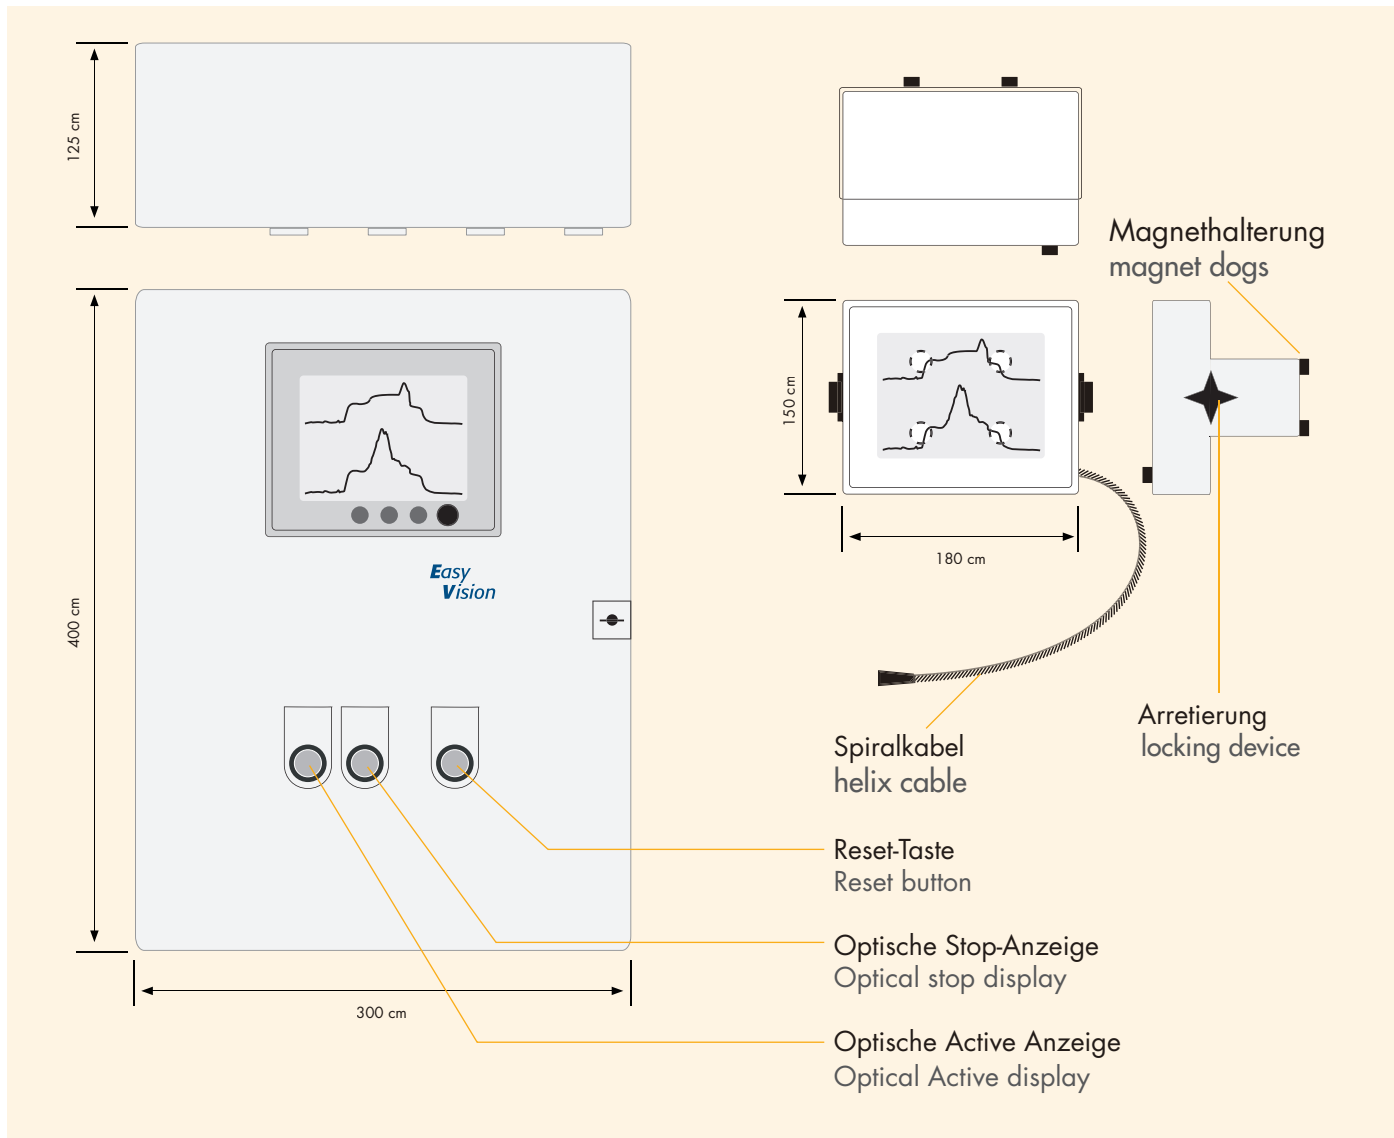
125 cm

400 cm

Easy Vision

300 cm

Magnethalterung
magnet dogs

150 cm

180 cm

Spiralkabel
helix cable

Arretierung
locking device

Reset-Taste
Reset button

Optische Stop-Anzeige
Optical stop display

Optische Active Anzeige
Optical Active display